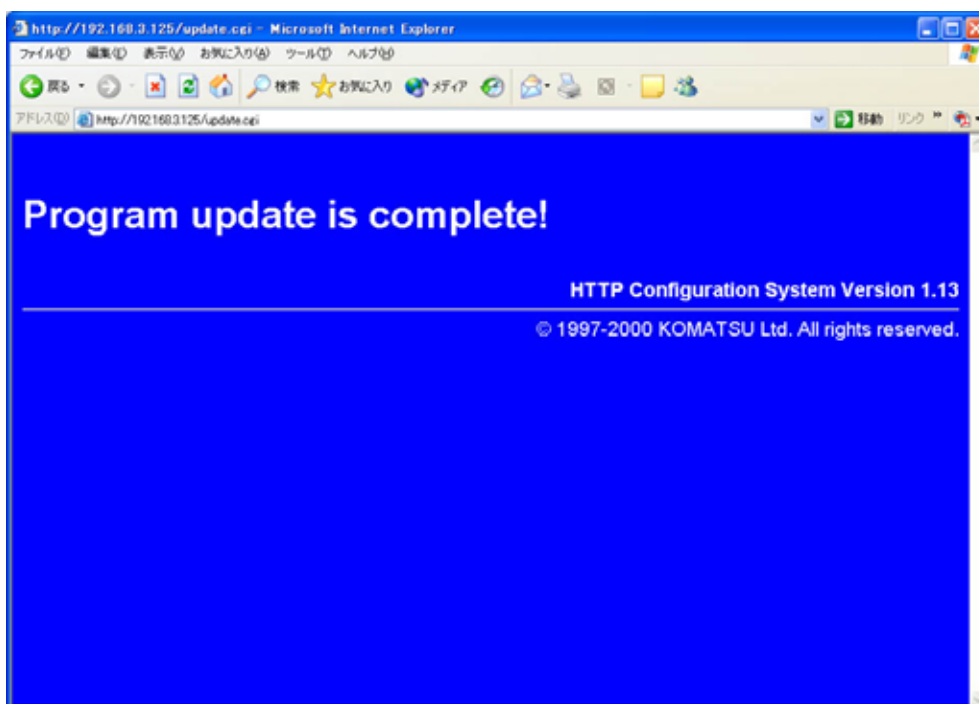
http://192.168.3.125/update.cgi - Microsoft Internet Explorer

ファイル(F) 編集(E) 表示(V) お気に入り(A) ツール(T) ヘルプ(H)

戻る 検索 お気に入り メディア

アドレス(D) http://192.168.3.125/update.cgi 移動 リンク

Program update is complete!

HTTP Configuration System Version 1.13

© 1997-2000 KOMATSU Ltd. All rights reserved.